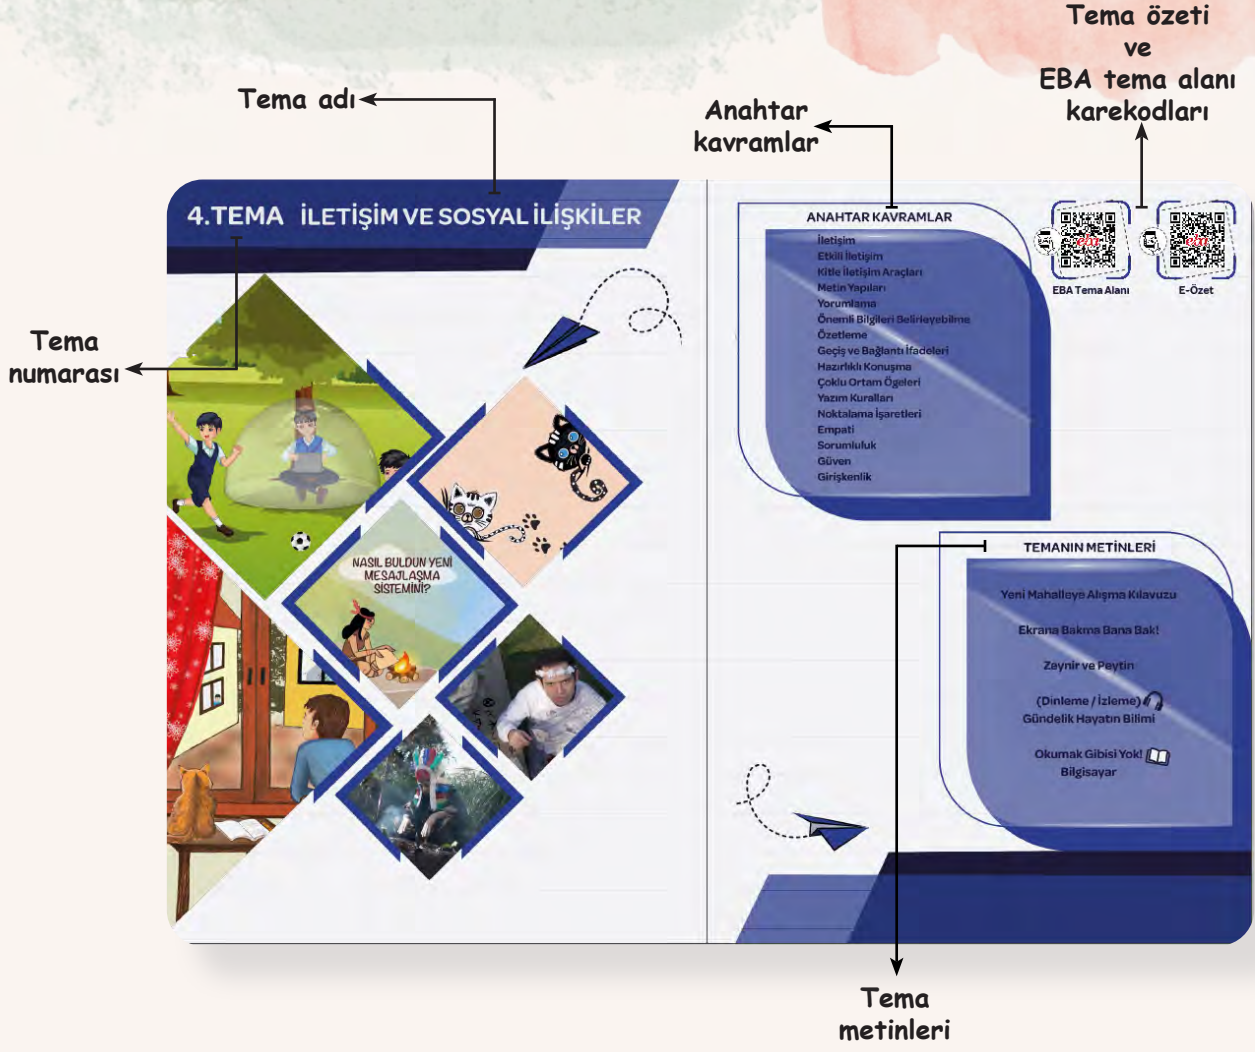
Tema özeti
ve
EBA tema alanı
karekodları

Tema adı

Anahtar
kavramlar

4.TEMA İLETİŞİM VE SOSYAL İLİŞKİLER

Tema
numarası

ANAHTAR KAVRAMLAR
İletişim
Etkili İletişim
Kitle İletişim Araçları
Metin Yapıları
Yorumlama
Önemli Bilgileri Belirleyebilme
Özetleme
Geçiş ve Bağlantı İfadeleri
Hazırlıklı Konuşma
Çoklu Ortam Ögeleri
Yazım Kuralları
Noktalama İşaretleri
Empati
Sorumluluk
Güven
Girişkenlik

eba
EBA Tema Alanı
eba
E-Özet

NASIL BULDUN YENİ MESAJLAŞMA SİSTEMİNİ?

TEMANIN METİNLERİ
Yeni Mahalleye Alışma Kılavuzu
Ekrana Bakma Bana Bak!
Zeynir ve Peytin
(Dinleme / İzleme)
Gündelik Hayatın Bilimi
Okumak Gibisi Yok!
Bilgisayar

Tema
metinleri